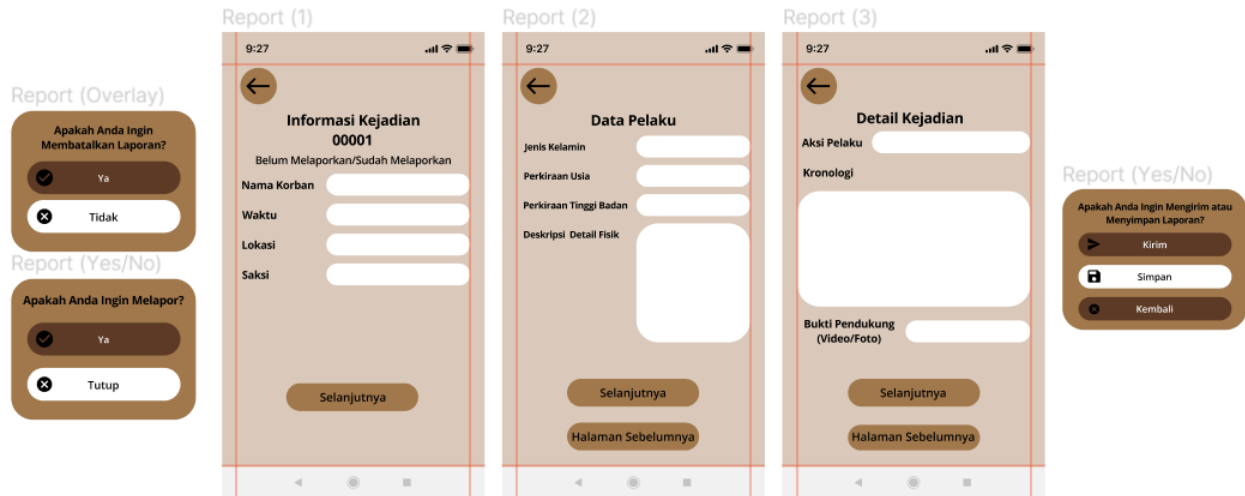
Report (Overlay)

Apakah Anda Ingin Membatalkan Laporan?

Ya

Tidak

Report (Yes/No)

Apakah Anda Ingin Melapor?

Ya

Tutup

Report (1)

9:27

Informasi Kejadian
00001
Belum Melaporkan/Sudah Melaporkan

Nama Korban

Waktu

Lokasi

Saksi

Selanjutnya

Report (2)

9:27

Data Pelaku

Jenis Kelamin

Perkiraan Usia

Perkiraan Tinggi Badan

Deskripsi Detail Fisik

Selanjutnya

Halaman Sebelumnya

Report (3)

9:27

Detail Kejadian

Aksi Pelaku

Kronologi

Bukti Pendukung (Video/Foto)

Selanjutnya

Halaman Sebelumnya

Report (Yes/No)

Apakah Anda Ingin Mengirim atau Menyimpan Laporan?

Kirim

Simpan

Kembali